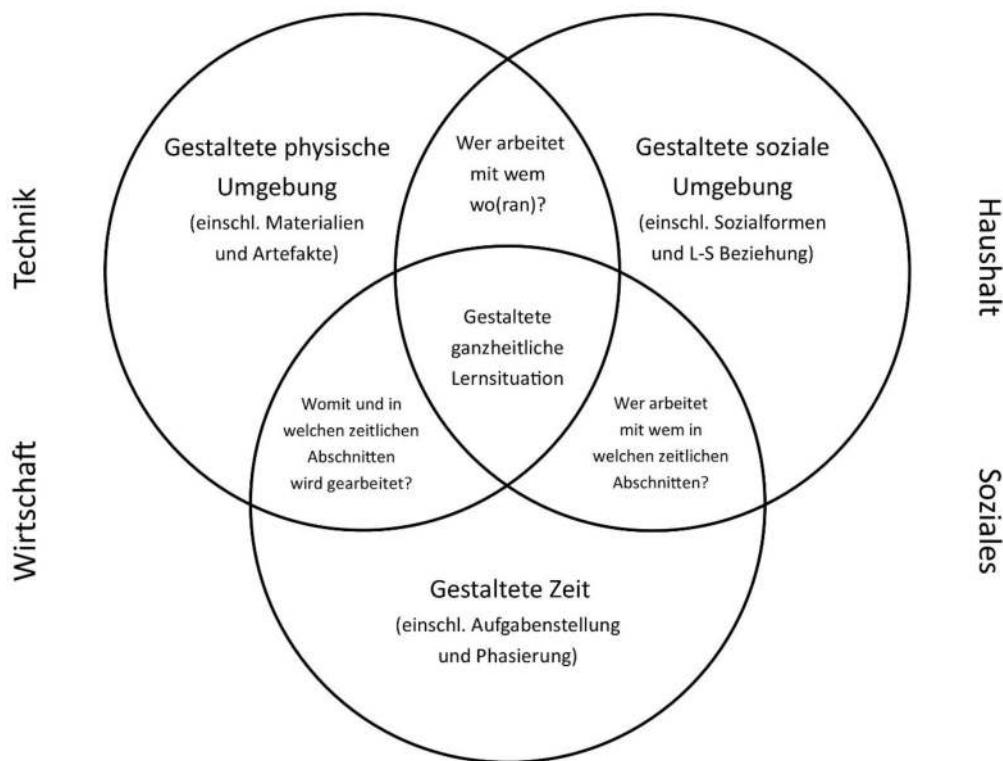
Technik

Wirtschaft

Gestaltete physische Umgebung
(einschl. Materialien und Artefakte)

Wer arbeitet mit wem wo(ran)?

Gestaltete soziale Umgebung
(einschl. Sozialformen und L-S Beziehung)

Haushalt

Sozialеs

Gestaltete ganzheitliche Lernsituation

Womit und in welchen zeitlichen Abschnitten wird gearbeitet?

Wer arbeitet mit wem in welchen zeitlichen Abschnitten?

Gestaltete Zeit
(einschl. Aufgabenstellung und Phasierung)